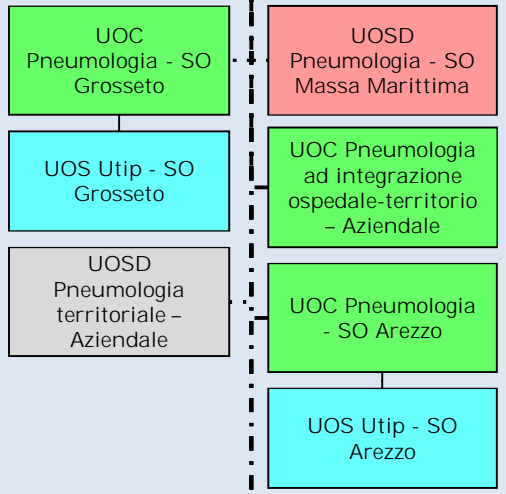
UOC Pneumologia - SO Grosseto

UOS Utip - SO Grosseto

UOSD Pneumologia territoriale – Aziendale

UOSD Pneumologia - SO Massa Marittima

UOC Pneumologia ad integrazione ospedale-territorio – Aziendale

UOC Pneumologia - SO Arezzo

UOS Utip - SO Arezzo